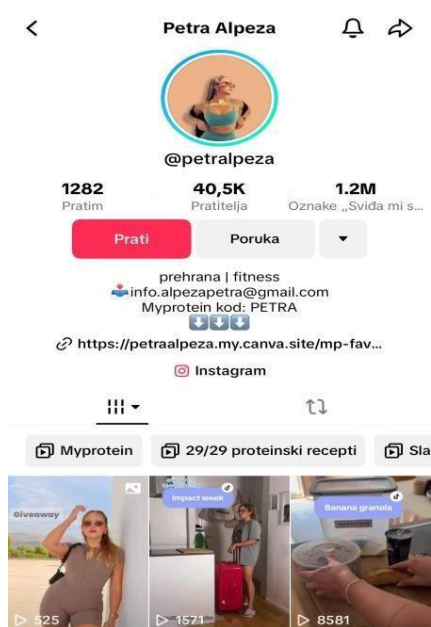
Petra Alpeza

@petralpeza

| 1282 | 40,5K | 1.2M |
|---|---|---|
| Pratim | Pratitelja | Oznake „Sviđa mi s... |

Prati Poruka

prehrana | fitness
info.alpezapetra@gmail.com
Myprotein kod: PETRA

https://petraalpeza.my.canva.site/mp-fav...

Instagram

Myprotein 29/29 proteinski recepti Sla

Giveaway
Impact week
Banana granola

525 1571 8581